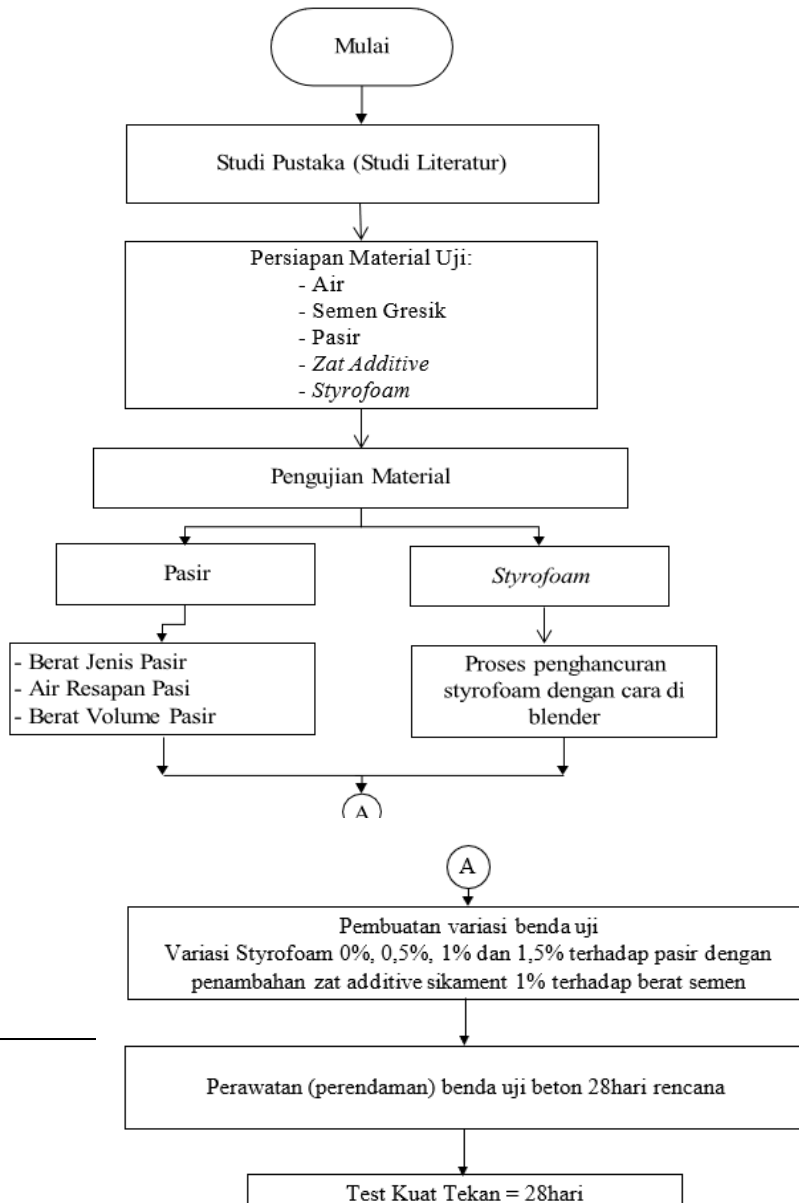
Mulai

Studi Pustaka (Studi Literatur)

Persiapan Material Uji:
- Air
- Semen Gresik
- Pasir
- Zat Additive
- Styrofoam

Pengujian Material

Pasir

Styrofoam

- Berat Jenis Pasir
- Air Resapan Pasi
- Berat Volume Pasir

Proses penghancuran styrofoam dengan cara di blender

A

A

Pembuatan variasi benda uji
Variasi Styrofoam 0%, 0,5%, 1% dan 1,5% terhadap pasir dengan penambahan zat additive sikament 1% terhadap berat semen

Perawatan (perendaman) benda uji beton 28hari rencana

Test Kuat Tekan = 28hari